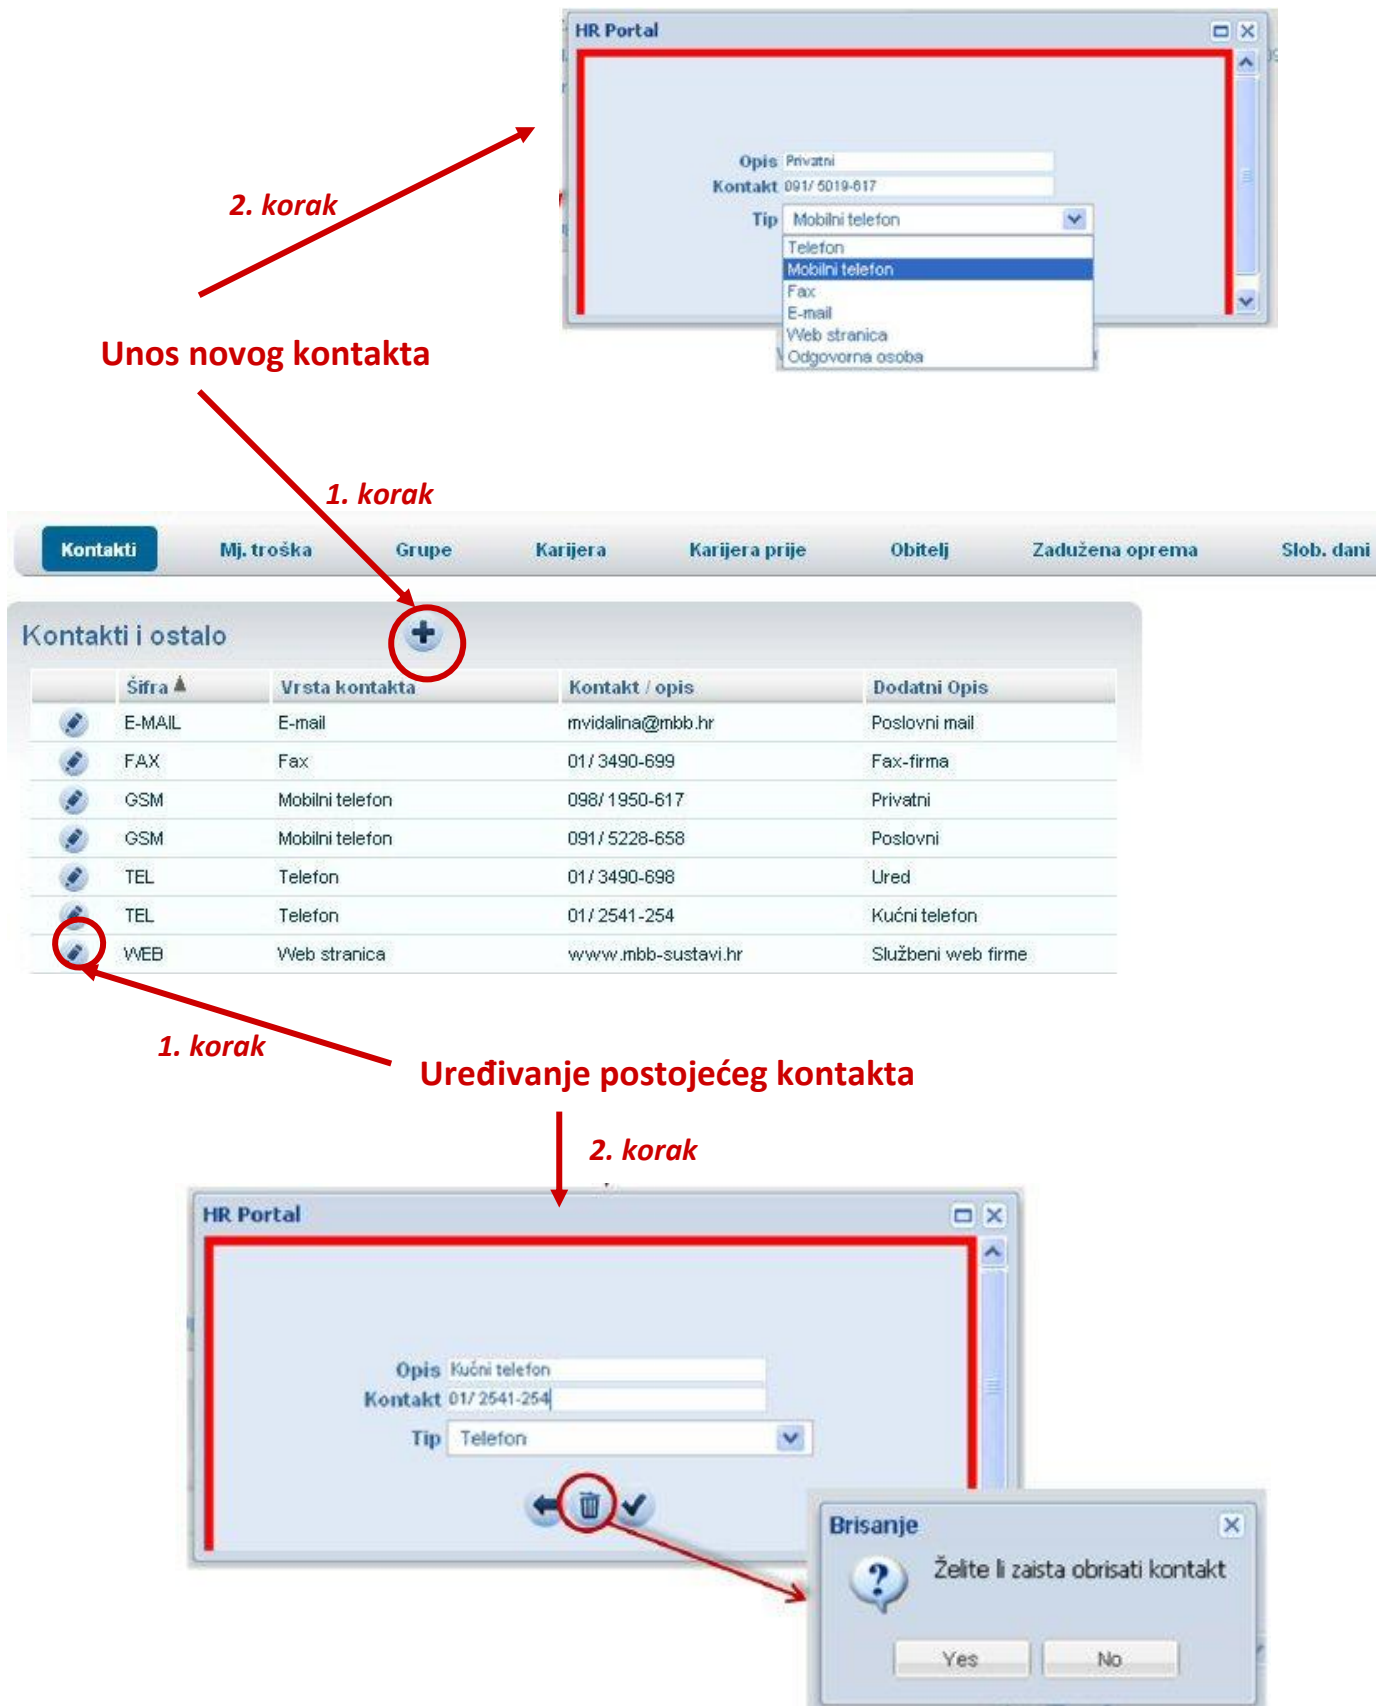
HR Portal

Opis Privatni
Kontakt 091/ 5019-617
Tip Mobilni telefon

Telefon
Mobilni telefon
Fax
E-mail
Web stranica
Odgovorna osoba

2. korak

Unos novog kontakta

1. korak

Kontakti | Mj. troška | Grupe | Karijera | Karijera prije | Obitelj | Zadužena oprema | Slob. dani

Kontakti i ostalo

| | Šifra | Vrsta kontakta | Kontakt / opis | Dodatni Opis |
|---|---|---|---|---|
| | E-MAIL | E-mail | mvidalina@mbb.hr | Poslovni mail |
| | FAX | Fax | 01 / 3490-699 | Fax-firma |
| | GSM | Mobilni telefon | 098 / 1950-617 | Privatni |
| | GSM | Mobilni telefon | 091 / 5228-658 | Poslovni |
| | TEL | Telefon | 01 / 3490-698 | Ured |
| | TEL | Telefon | 01 / 2541-254 | Kućni telefon |
| | WEB | Web stranica | www.mbb-sustavi.hr | Službeni web firme |

1. korak

Uređivanje postojećeg kontakta

2. korak

HR Portal

Opis Kućni telefon
Kontakt 01/ 2541-254
Tip Telefon

Brisanje

Želite li zaista obrisati kontakt

Yes No